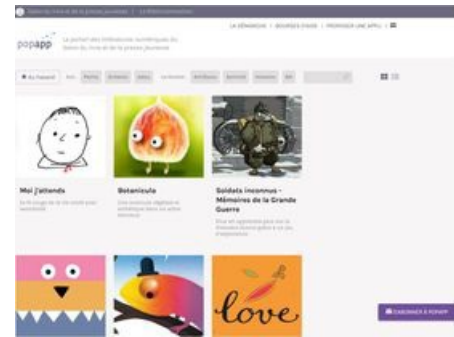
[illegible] | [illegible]

LA DÉMARCHE | BOURSES D'AIDE | PROPOSER UNE APPLI |

popapp Le portail des créations numériques du livre et de la presse jeunesse

Au hasard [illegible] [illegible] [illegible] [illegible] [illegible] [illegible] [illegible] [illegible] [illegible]

Moi j'attends
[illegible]

Botanicula
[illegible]

Soldats inconnus - Mémoires de la Grande Guerre
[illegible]

love

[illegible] POPAPP